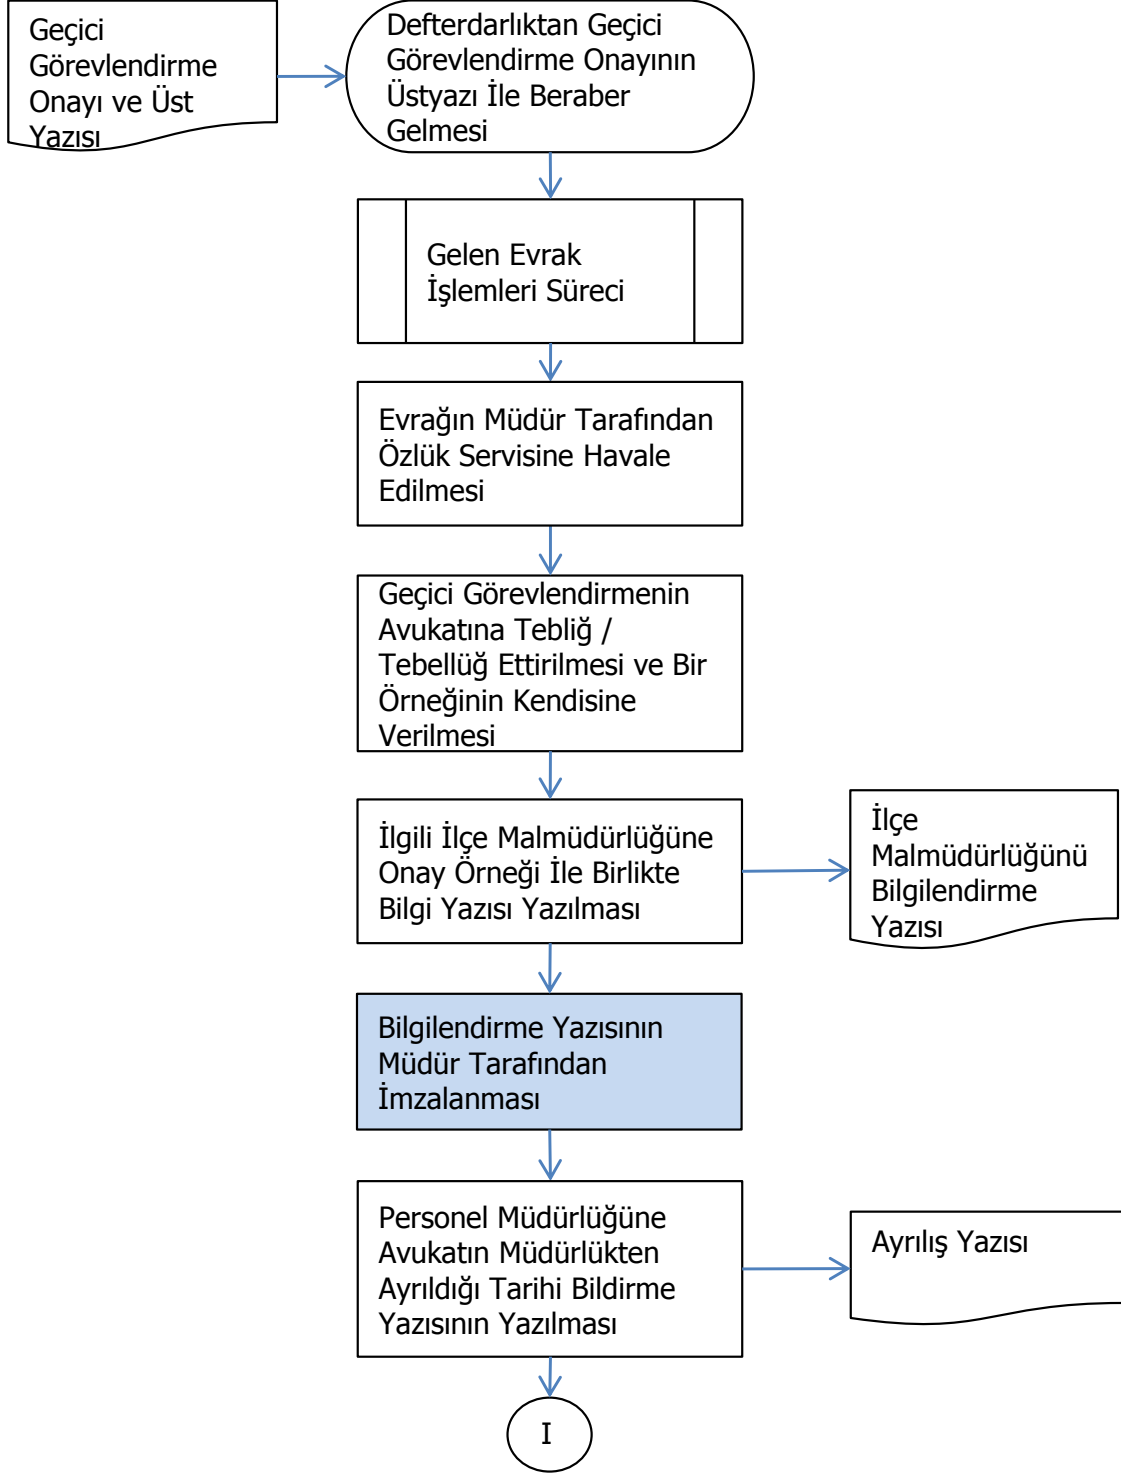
Geçici Görevlendirme Onayı ve Üst Yazısı

Defterdarlıktan Geçici Görevlendirme Onayının Üstyazı İle Beraber Gelmesi

Gelen Evrak İşlemleri Süreci

Evrağın Müdür Tarafından Özlük Servisine Havale Edilmesi

Geçici Görevlendirmenin Avukatına Tebliğ / Tebellüğ Ettirilmesi ve Bir Örneğinin Kendisine Verilmesi

İlgili İlçe Malmüdürlüğüne Onay Örneği İle Birlikte Bilgi Yazısı Yazılması

İlçe Malmüdürlüğünü Bilgilendirme Yazısı

Bilgilendirme Yazısının Müdür Tarafından İmzalanması

Personel Müdürlüğüne Avukatın Müdürlükten Ayrıldığı Tarihi Bildirme Yazısının Yazılması

Ayrılış Yazısı

I